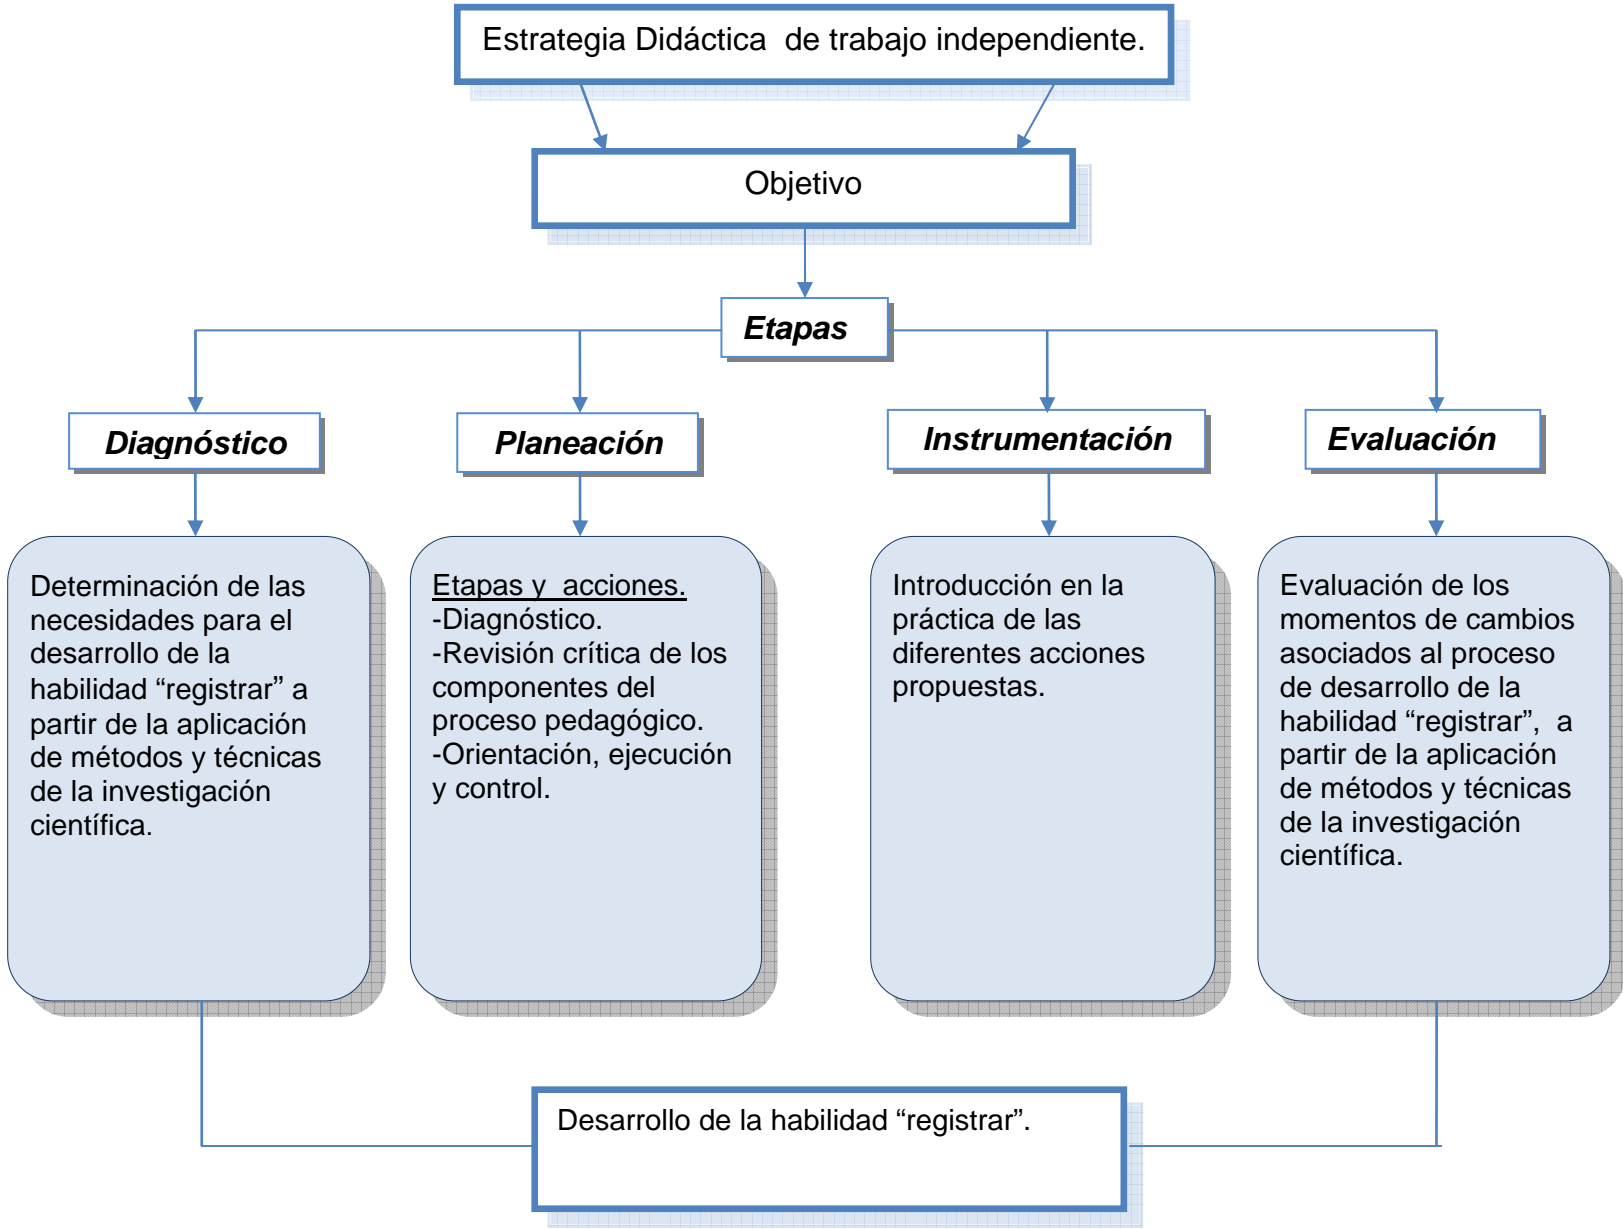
Estrategia Didáctica de trabajo independiente.

Objetivo

Etapas

Diagnóstico

Planeación

Instrumentación

Evaluación

Determinación de las necesidades para el desarrollo de la habilidad “registrar” a partir de la aplicación de métodos y técnicas de la investigación científica.

Etapas y acciones.
-Diagnóstico.
-Revisión crítica de los componentes del proceso pedagógico.
-Orientación, ejecución y control.

Introducción en la práctica de las diferentes acciones propuestas.

Evaluación de los momentos de cambios asociados al proceso de desarrollo de la habilidad “registrar”, a partir de la aplicación de métodos y técnicas de la investigación científica.

Desarrollo de la habilidad “registrar”.